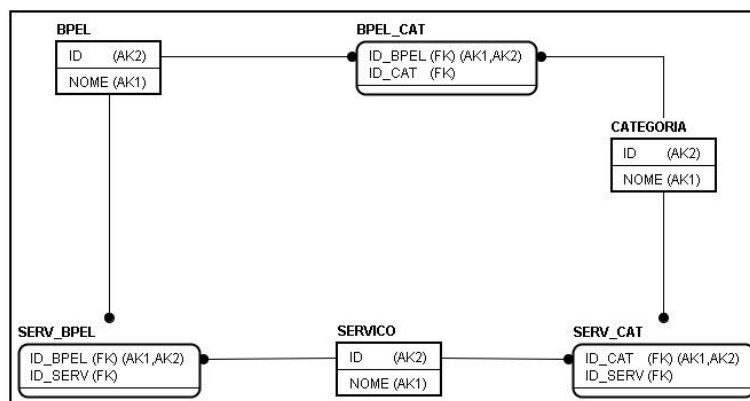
BPEL
ID (AK2)
NOME (AK1)

BPEL_CAT
ID_BPEL (FK) (AK1,AK2)
ID_CAT (FK)

CATEGORIA
ID (AK2)
NOME (AK1)

SERV_BPEL
ID_BPEL (FK) (AK1,AK2)
ID_SERV (FK)

SERVICO
ID (AK2)
NOME (AK1)

SERV_CAT
ID_CAT (FK) (AK1,AK2)
ID_SERV (FK)